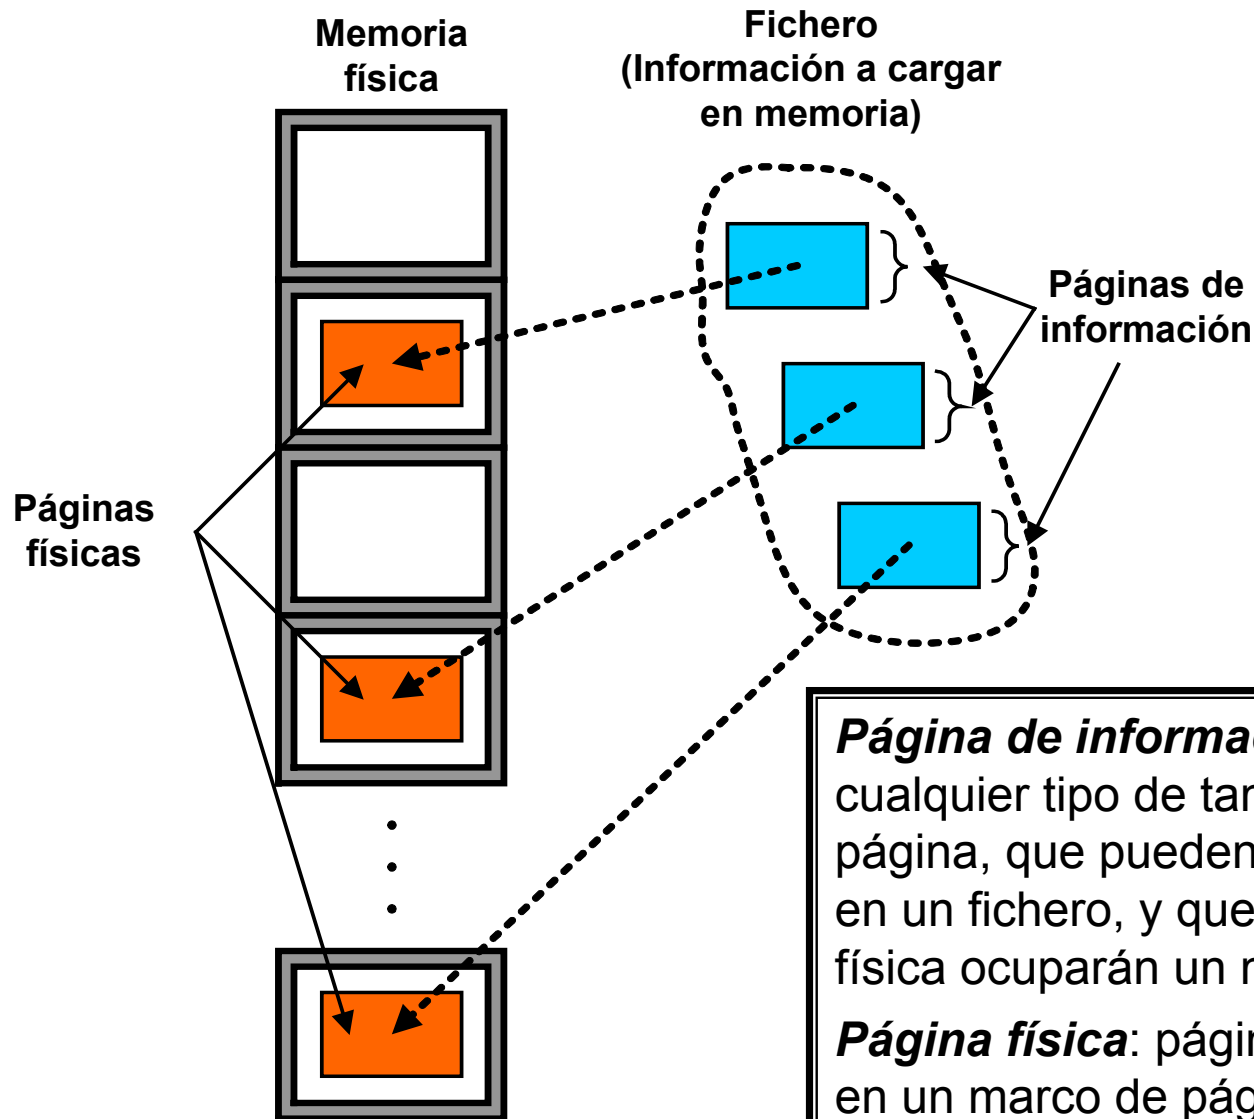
Memoria física

Fichero (Información a cargar en memoria)

Páginas de información

Páginas físicas

*Página de informa*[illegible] cualquier tipo de tam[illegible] página, que pueden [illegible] en un fichero, y que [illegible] física ocuparán un m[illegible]

*Página física*: págin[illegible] en un marco de pág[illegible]